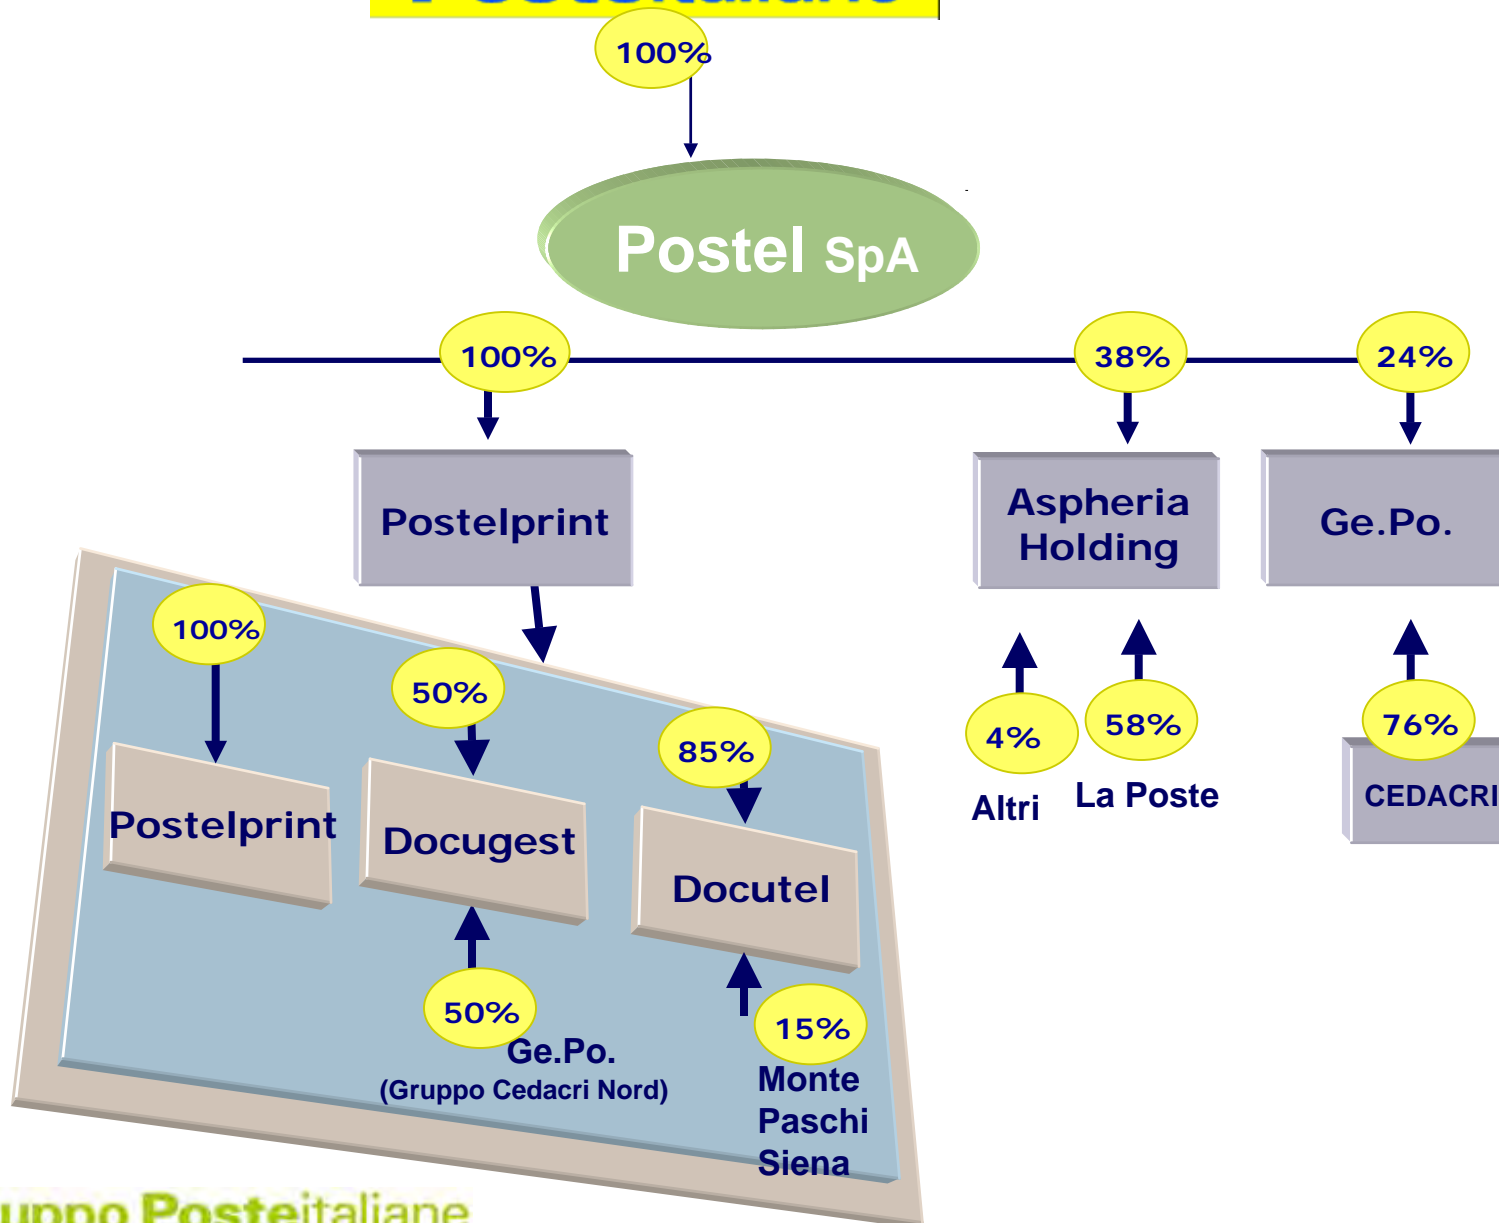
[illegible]

100%

Postel SpA

100%

38%

24%

Postelprint

Aspheria Holding

Ge.Po.

100%

50%

85%

Postelprint

Docugest

Docutel

50%

Ge.Po.
(Gruppo Cedacri Nord)

15%

Monte Paschi Siena

4%

Altri

58%

La Poste

76%

CEDACRI

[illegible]uppo Posteitaliane